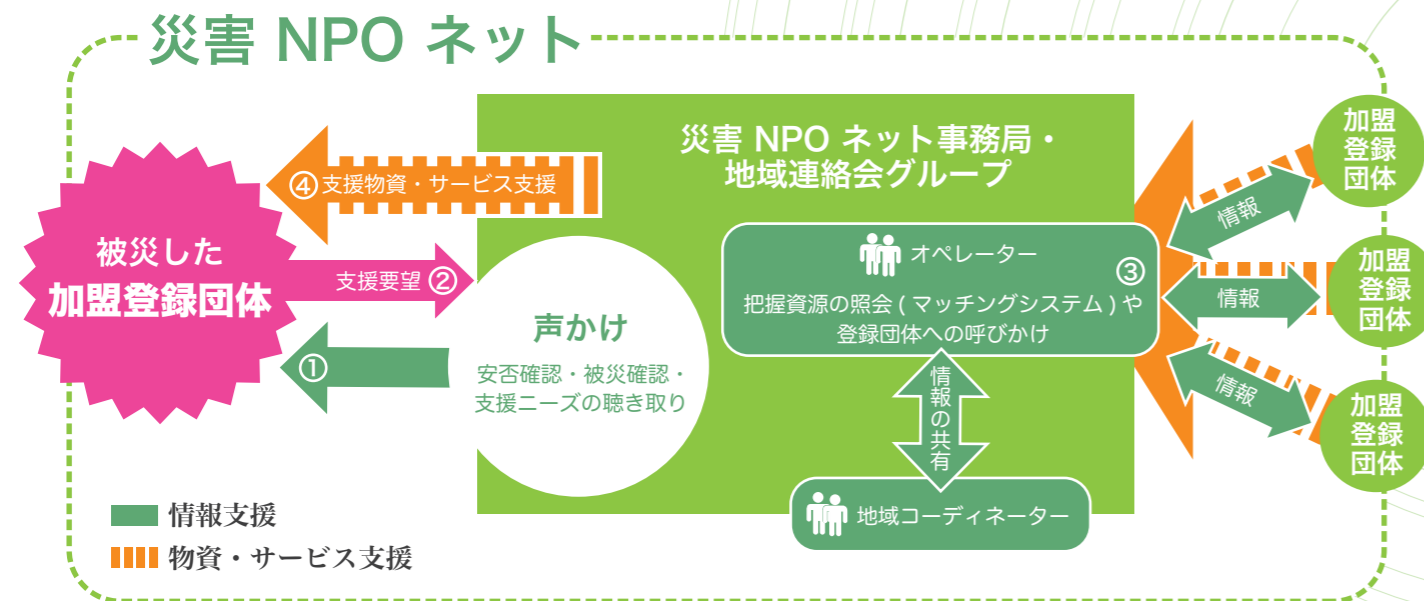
災害 NPO ネット

被災した
加盟登録団体

④支援物資・サービス支援

支援要望 ②

①

災害 NPO ネット事務局・
地域連絡会グループ

声かけ
安否確認・被災確認・
支援ニーズの聴き取り

オペレーター
③
把握資源の照会 ( マッチングシステム ) や
登録団体への呼びかけ

情報の共有

地域コーディネーター

情報
情報
情報

加盟登録団体
加盟登録団体
加盟登録団体

情報支援
物資・サービス支援